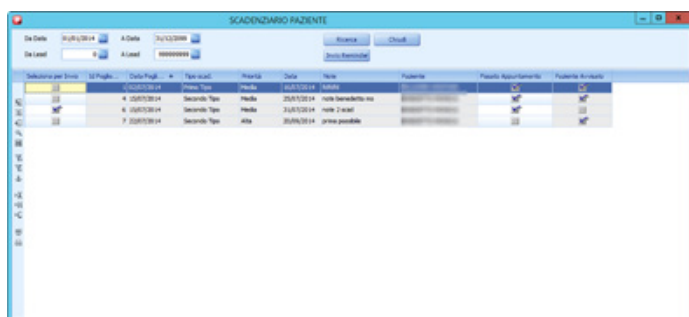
SCADENZIARIO PAZIENTE

Da Data 01/01/2014 A Data 31/12/2099
Da Lead 0 A Lead 999999999

Ricerca Chiudi
Invio Reminder

| Selezione per Invio | Id Pagliolo... | Data Pagli... | Tipo scad. | Priorità | Data | Note | Paziente | Fissato Appuntamento | Paziente Avvisato |
|---|---|---|---|---|---|---|---|---|---|
| | 1 | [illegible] | Primo Tipo | Media | 16/07/2014 | NNNN | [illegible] | | |
| | 4 | 15/07/2014 | Secondo Tipo | Media | 25/07/2014 | note benedetto mi | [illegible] | | |
| | 6 | 15/07/2014 | Secondo Tipo | Media | 31/07/2014 | note 2 scad | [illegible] | | |
| | 7 | 22/07/2014 | Secondo Tipo | Alta | 20/06/2014 | prima possibile | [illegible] | | |